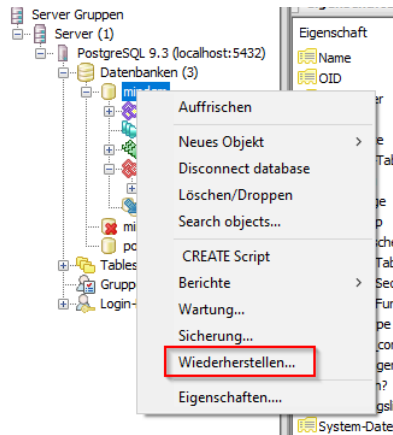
Server Gruppen
Server (1)
PostgreSQL 9.3 (localhost:5432)
Datenbanken (3)
mi
po
Tables
Grupp
Login-

Auffrischen
Neues Objekt
Disconnect database
Löschen/Droppen
Search objects...
CREATE Script
Berichte
Wartung...
Sicherung...
Wiederherstellen...
Eigenschaften....

Eigenschaft
Name
OID
System-Date